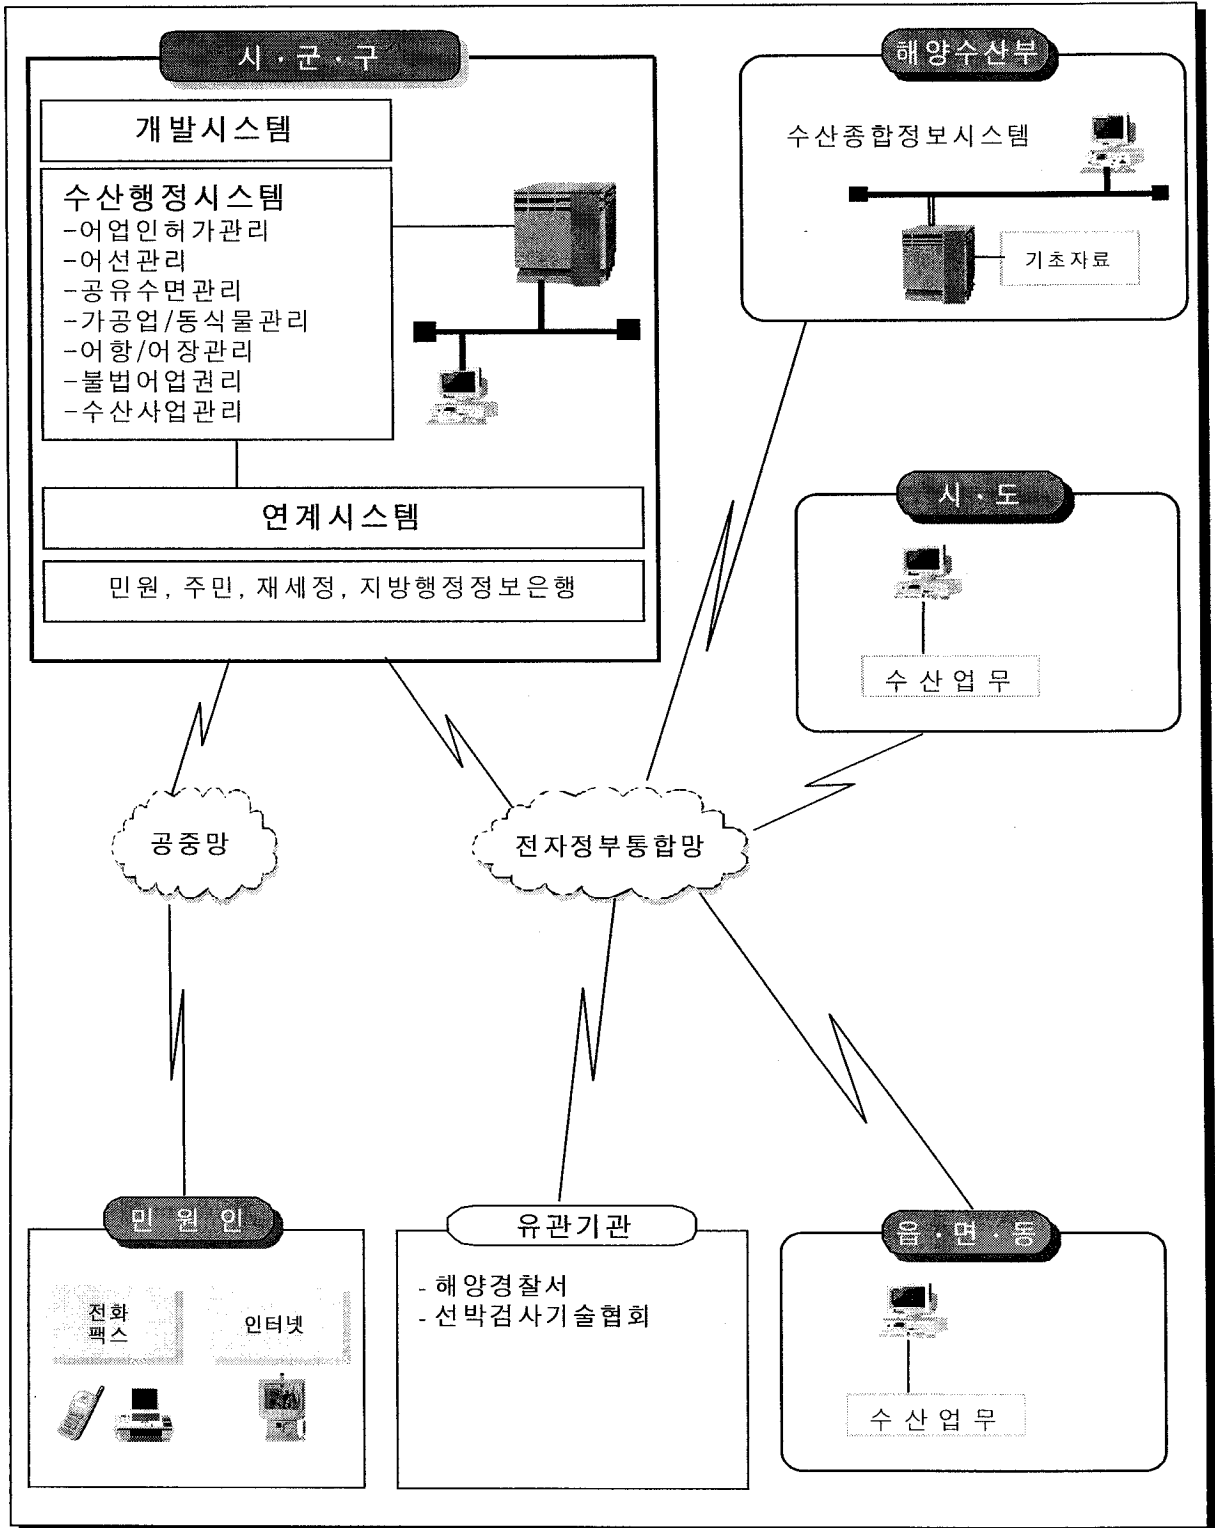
시·군·구

개발시스템

수산행정시스템
-어업인허가관리
-어선관리
-공유수면관리
-가공업/동식물관리
-어항/어장관리
-불법어업권리
-수산사업관리

연계시스템

민원, 주민, 재세정, 지방행정정보은행

해양수산부

수산종합정보시스템

기초자료

시·도

수산업무

공중망

전자정부통합망

민원인

전화
팩스

인터넷

유관기관

- 해양경찰서
- 선박검사기술협회

읍·면·동

수산업무